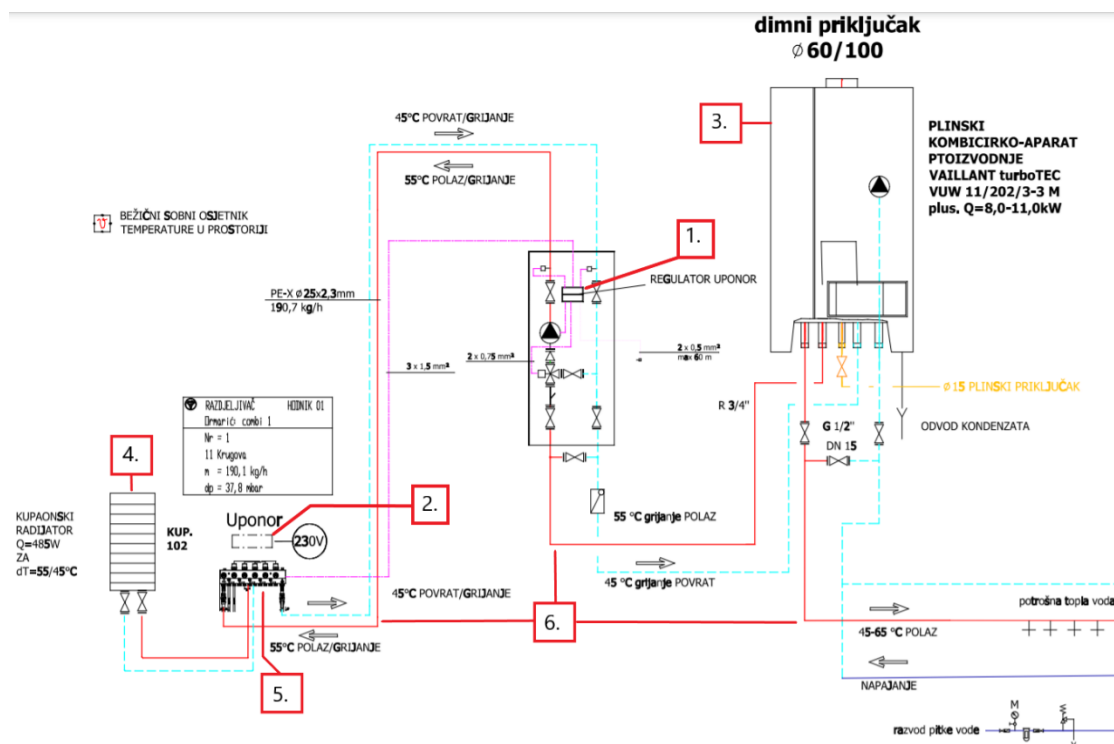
dimni priključak
$\varnothing$ 60/100

3.

PLINSKI
KOMBICIRKO-APARAT
PTOIZVODNJE
VAILLANT turboTEC
VUW 11/202/3-3 M
plus. Q=8,0-11,0kW

45°C POVRAT/GRIJANJE

55°C POLAZ/GRIJANJE

BEŽIČNI SOBNI OSJETNIK
TEMPERATURE U PROSTORIJI

1.

REGULATOR UPONOR

PE-X $\varnothing$ 25x2,3mm
190,7 kg/h

2 x 0,75 mm²

2 x 0,5 mm²
max 60 m

3 x 1,5 mm²

$\varnothing$ 15 PLINSKI PRIKLJUČAK

R 3/4"

ODVOD KONDENZATA

G 1/2"
DN 15

RAZDJELJIVAČ HODNIK 01
Ormarić combi 1
Nr = 1
11 Krugova
m = 190,1 kg/h
dp = 37,8 mbar

4.

KUPAONSKI
RADIJATOR
Q=485W
ZA
dT=55/45°C

KUP.
102

Uponor

2.

230V

55 °C grijanje POLAZ

45 °C grijanje POVRAT

45°C POVRAT/GRIJANJE

6.

potrošna topla voda

45-65 °C POLAZ

55°C POLAZ/GRIJANJE

5.

NAPAJANJE

M

razvod pitke vode